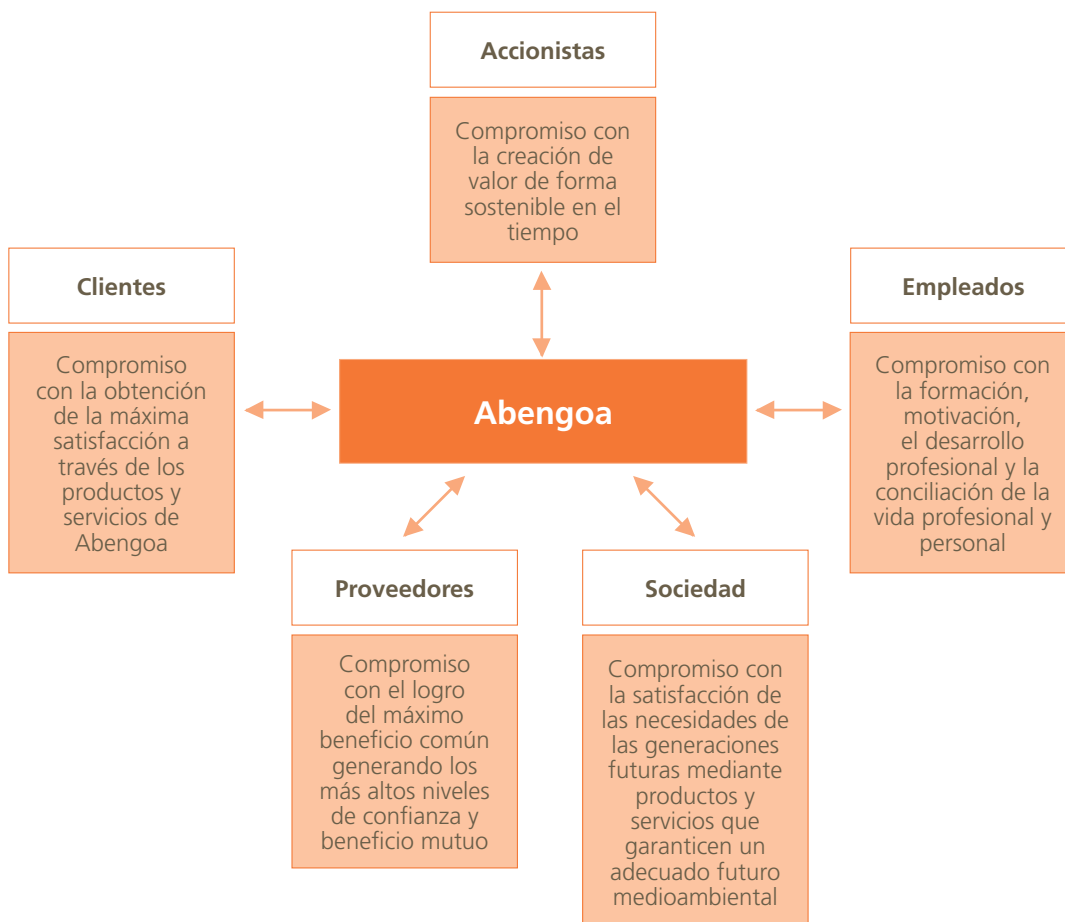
Accionistas

Compromiso con la creación de valor de forma sostenible en el tiempo

Clientes

Compromiso con la obtención de la máxima satisfacción a través de los productos y servicios de Abengoa

Abengoa

Empleados

Compromiso con la formación, motivación, el desarrollo profesional y la conciliación de la vida profesional y personal

Proveedores

Compromiso con el logro del máximo beneficio común generando los más altos niveles de confianza y beneficio mutuo

Sociedad

Compromiso con la satisfacción de las necesidades de las generaciones futuras mediante productos y servicios que garanticen un adecuado futuro medioambiental